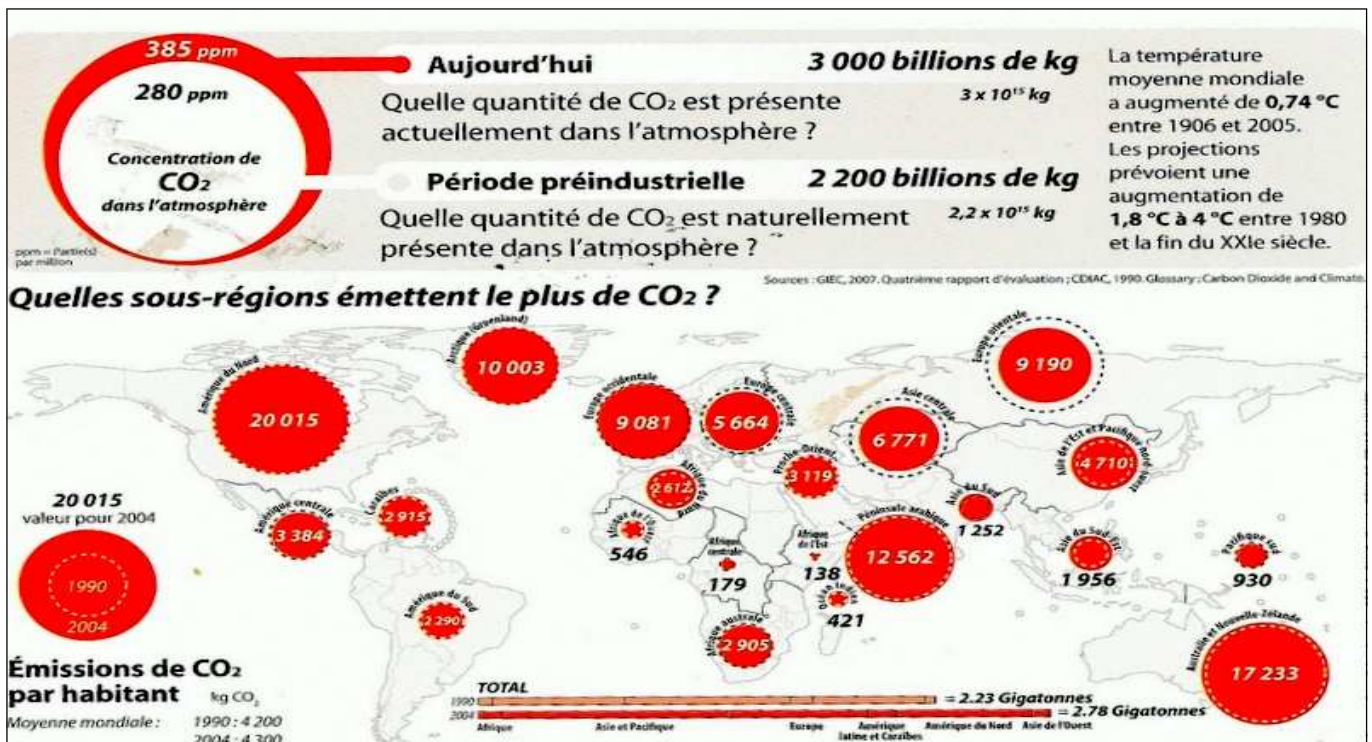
385 ppm

280 ppm

Concentration de $CO_2$ dans l'atmosphère

ppm = Partie(s) par million

Aujourd'hui 3 000 billions de kg

Quelle quantité de $CO_2$ est présente actuellement dans l'atmosphère ? $3 \times 10^{15}$ kg

Période préindustrielle 2 200 billions de kg

Quelle quantité de $CO_2$ est naturellement présente dans l'atmosphère ? $2,2 \times 10^{15}$ kg

La température moyenne mondiale a augmenté de 0,74 °C entre 1906 et 2005. Les projections prévoient une augmentation de 1,8 °C à 4 °C entre 1980 et la fin du XXIe siècle.

Sources : GIEC, 2007. Quatrième rapport d'évaluation ; CDIAC, 1990. Glossary ; Carbon Dioxide and Climate.

Quelles sous-régions émettent le plus de $CO_2$ ?

Amérique du Nord 20 015

Amérique (Groenland) 10 003

Europe occidentale 9 081

Europe centrale 5 664

Europe orientale 9 190

Asie centrale 6 771

Asie de l'Est et Pacifique Nord-Ouest 4 710

Afrique du Nord 2 612

Proche-Orient 3 119

Asie du Sud 1 252

Péninsule arabique 12 562

Asie du Sud-Est 1 956

Pacifique sud 930

Amérique centrale 3 384

Caraïbes 2 915

Afrique de l'Ouest 546

Afrique centrale 179

Afrique de l'Est 138

Océan Indien 421

Amérique du Sud 2 290

Afrique australe 2 905

Australie et Nouvelle-Zélande 17 233

20 015 valeur pour 2004

1990

2004

Émissions de $CO_2$ par habitant kg $CO_2$

Moyenne mondiale : 1990 : 4 200 2004 : 4 300

TOTAL

1990 = 2.23 Gigatonnes

2004 = 2.78 Gigatonnes

Afrique Asie et Pacifique Europe Amérique latine et Caraïbes Amérique du Nord Asie de l'Ouest